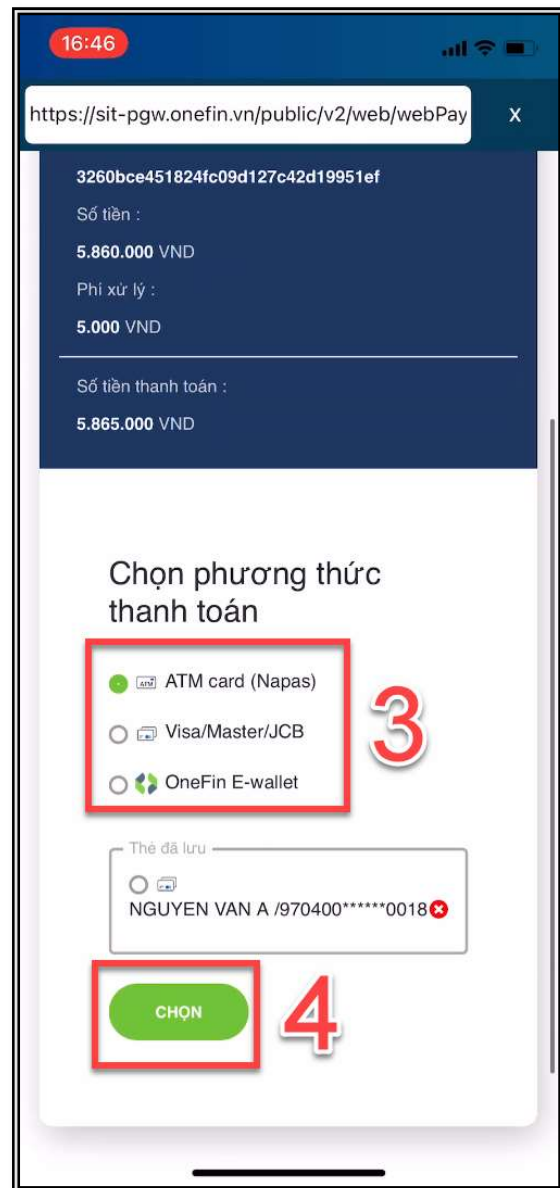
16:46

https://sit-pgw.onefin.vn/public/v2/web/webPay X

3260bce451824fc09d127c42d19951ef

Số tiền :

5.860.000 VND

Phí xử lý :

5.000 VND

Số tiền thanh toán :

5.865.000 VND

Chọn phương thức thanh toán

ATM ATM card (Napas)

Visa/Master/JCB

OneFin E-wallet

3

Thẻ đã lưu

NGUYEN VAN A /970400******0018

CHỌN

4